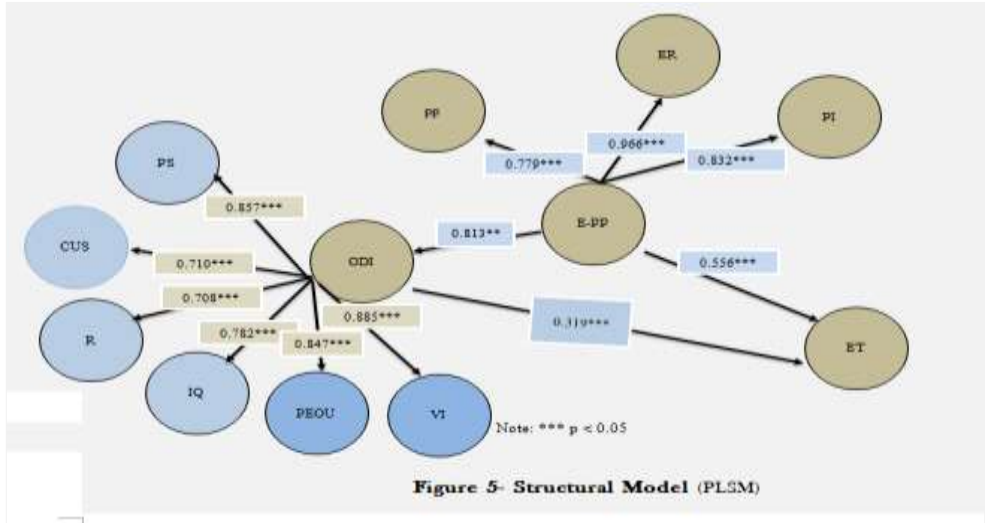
ER

PP

PI

0.966***

0.779***

0.832***

PS

0.857***

E-PP

0.813**

CUS

ODI

0.710***

0.556***

0.708***

R

0.885***

0.319***

0.782***

0.847***

ET

IQ

PEOU

VI

Note: *** p < 0.05

Figure 5- Structural Model (PLSM)